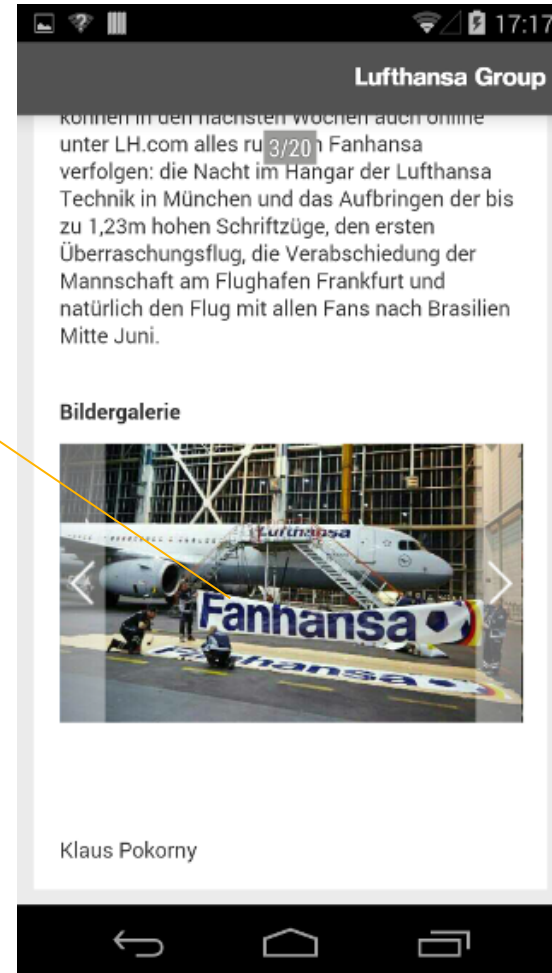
17:17

Lufthansa Group

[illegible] unter LH.com alles ru 3/20 n Fanhansa verfolgen: die Nacht im Hangar der Lufthansa Technik in München und das Aufbringen der bis zu 1,23m hohen Schriftzüge, den ersten Überraschungsflug, die Verabschiedung der Mannschaft am Flughafen Frankfurt und natürlich den Flug mit allen Fans nach Brasilien Mitte Juni.

Bildergalerie

Lufthansa

Fanhansa

Fanhansa

Klaus Pokorny